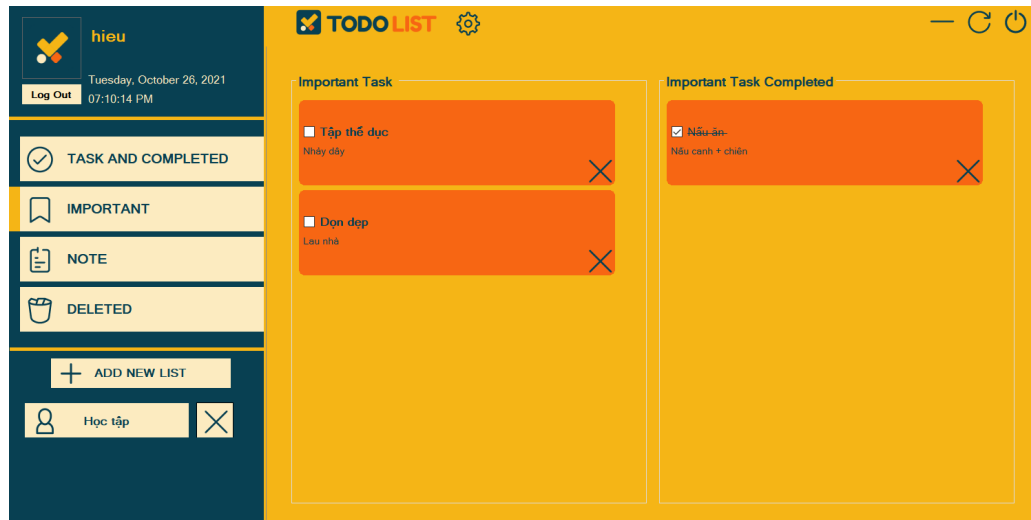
hieu

Log Out

Tuesday, October 26, 2021
07:10:14 PM

TASK AND COMPLETED

IMPORTANT

NOTE

DELETED

ADD NEW LIST

Học tập

TODO LIST

Important Task

Tập thể dục
Nhảy dây

Dọn dẹp
Lau nhà

Important Task Completed

Nấu ăn
Nấu canh + chiên